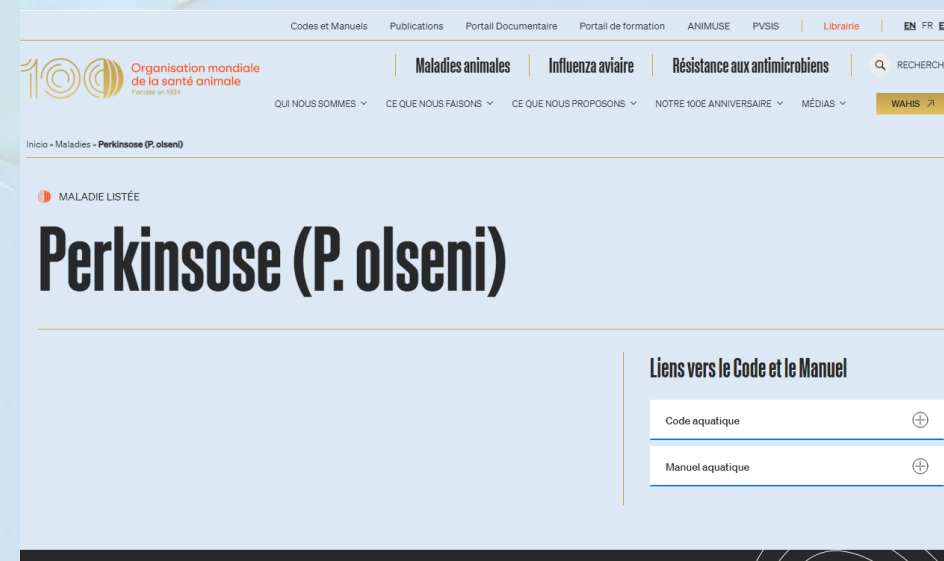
Codes et Manuels Publications Portail Documentaire Portail de formation ANIMUSE PVSIS | Librairie | EN FR E

100 Organisation mondiale de la santé animale Fondée en 1924

Maladies animales | Influenza aviaire | Résistance aux antimicrobiens | RECHERCH

QUI NOUS SOMMES CE QUE NOUS FAISONS CE QUE NOUS PROPOSONS NOTRE 100E ANNIVERSAIRE MÉDIAS WAHIS

Inicio » Maladies » Perkinsose (P. olseni)

MALADIE LISTÉE

Perkinsose (P. olseni)

Liens vers le Code et le Manuel

Code aquatique

Manuel aquatique